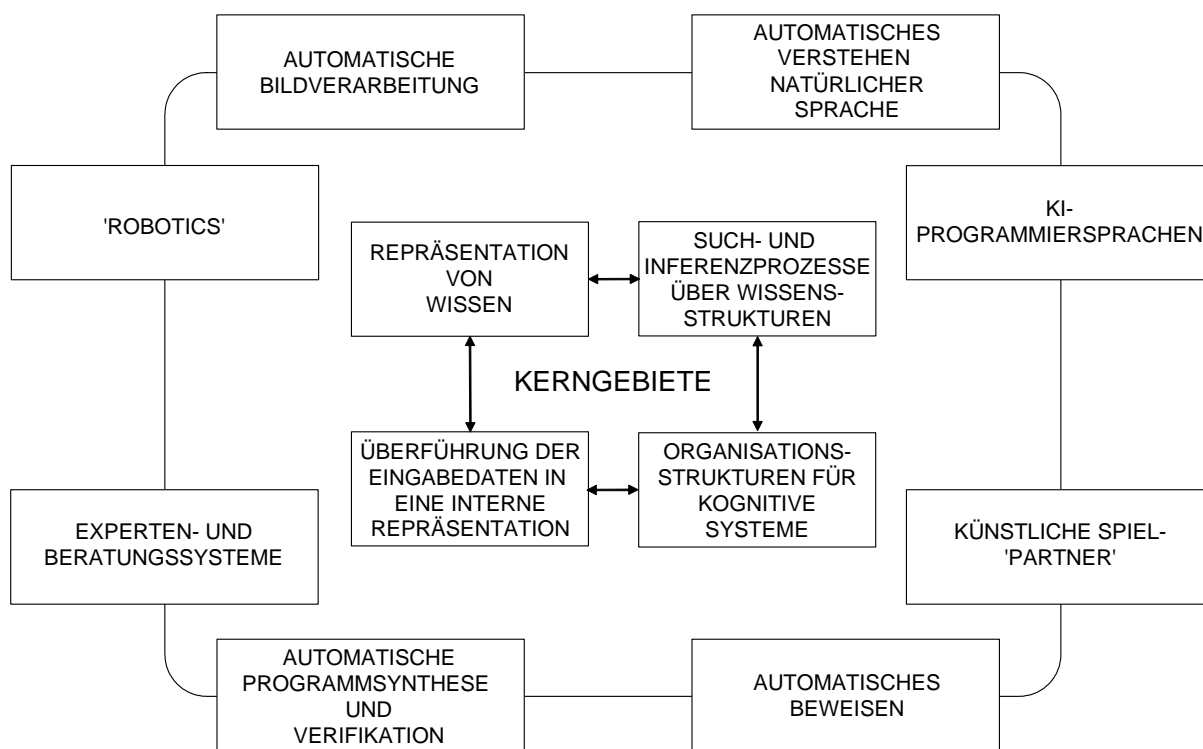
AUTOMATISCHE BILDVERARBEITUNG

AUTOMATISCHES VERSTEHEN NATÜRLICHER SPRACHE

'ROBOTICS'

KI-PROGRAMMIERSPRACHEN

REPRÄSENTATION VON WISSEN

SUCH- UND INFERENZPROZESSE ÜBER WISSENSSTRUKTUREN

KERNGEBIETE

ÜBERFÜHRUNG DER EINGABEDATEN IN EINE INTERNE REPRÄSENTATION

ORGANISATIONSSTRUKTUREN FÜR KOGNITIVE SYSTEME

EXPERTEN- UND BERATUNGSSYSTEME

KÜNSTLICHE SPIEL-'PARTNER'

AUTOMATISCHE PROGRAMMSYNTHESE UND VERIFIKATION

AUTOMATISCHES BEWEISEN